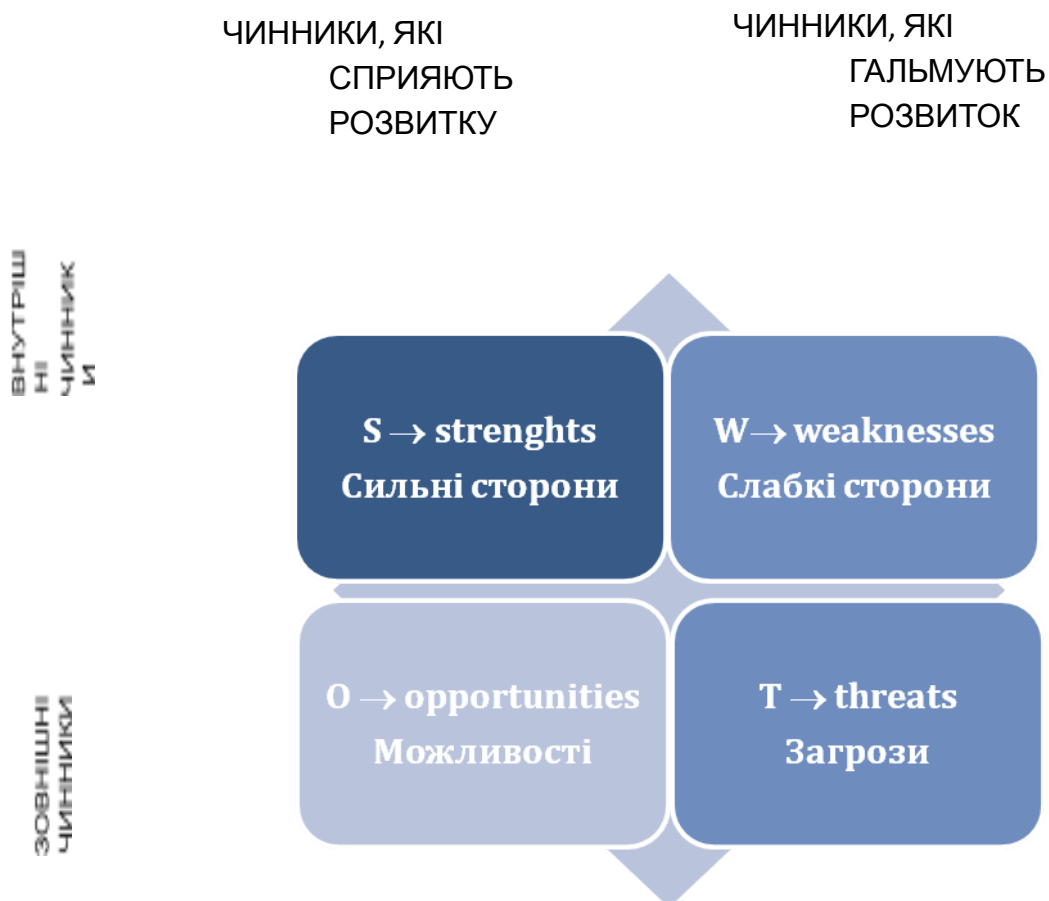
ЧИННИКИ, ЯКІ СПРИЯЮТЬ РОЗВИТКУ

ЧИННИКИ, ЯКІ ГАЛЬМУЮТЬ РОЗВИТОК

ВНУТРІШ НІ ЧИННИК И

S → strenghts
Сильні сторони

W→ weaknesses
Слабкі сторони

ЗОВНІШНІ ЧИННИКИ

O → opportunities
Можливості

T → threats
Загрози